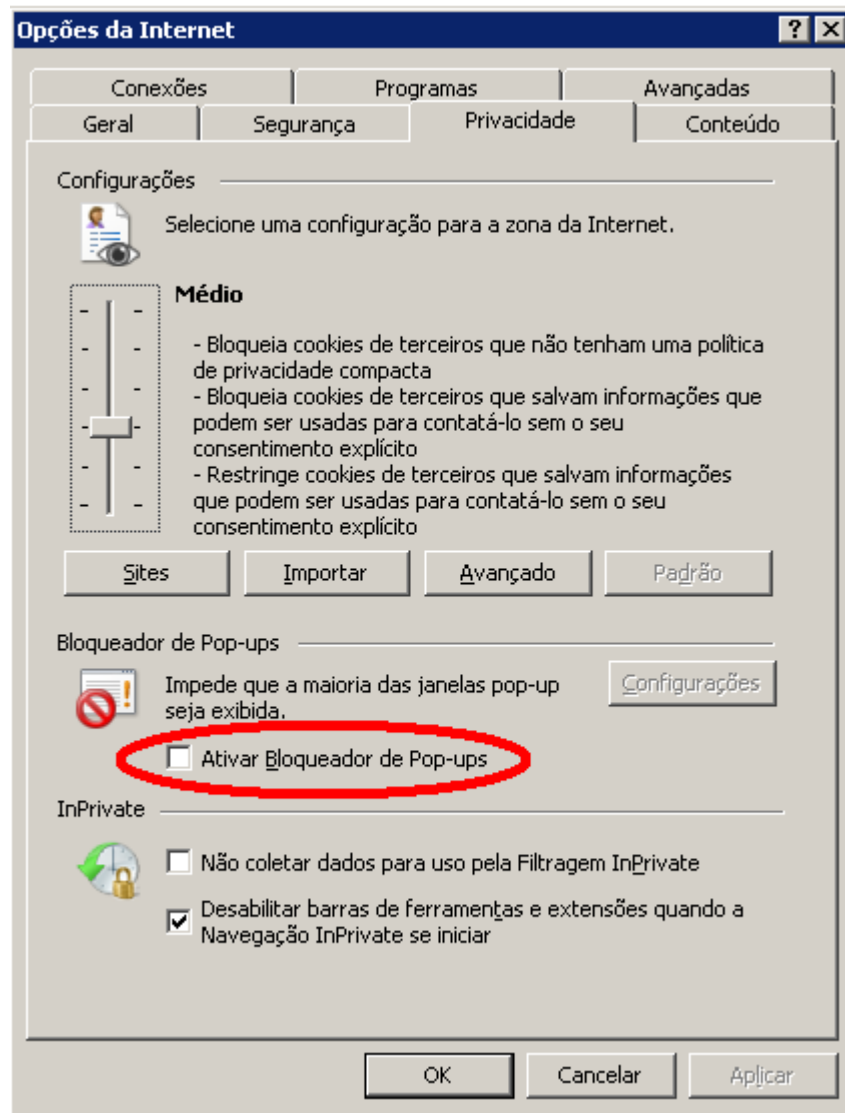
Opções da Internet
?
X

Conexões
Programas
Avançadas
Geral
Segurança
Privacidade
Conteúdo

Configurações

Selecione uma configuração para a zona da Internet.

Médio

- Bloqueia cookies de terceiros que não tenham uma política de privacidade compacta
- Bloqueia cookies de terceiros que salvam informações que podem ser usadas para contatá-lo sem o seu consentimento explícito
- Restringe cookies de terceiros que salvam informações que podem ser usadas para contatá-lo sem o seu consentimento explícito

Sites
Importar
Avançado
Padrão

Bloqueador de Pop-ups

Impede que a maioria das janelas pop-up seja exibida.

Configurações

Ativar Bloqueador de Pop-ups

InPrivate

Não coletar dados para uso pela Filtragem InPrivate

Desabilitar barras de ferramentas e extensões quando a Navegação InPrivate se iniciar

OK
Cancelar
Aplicar